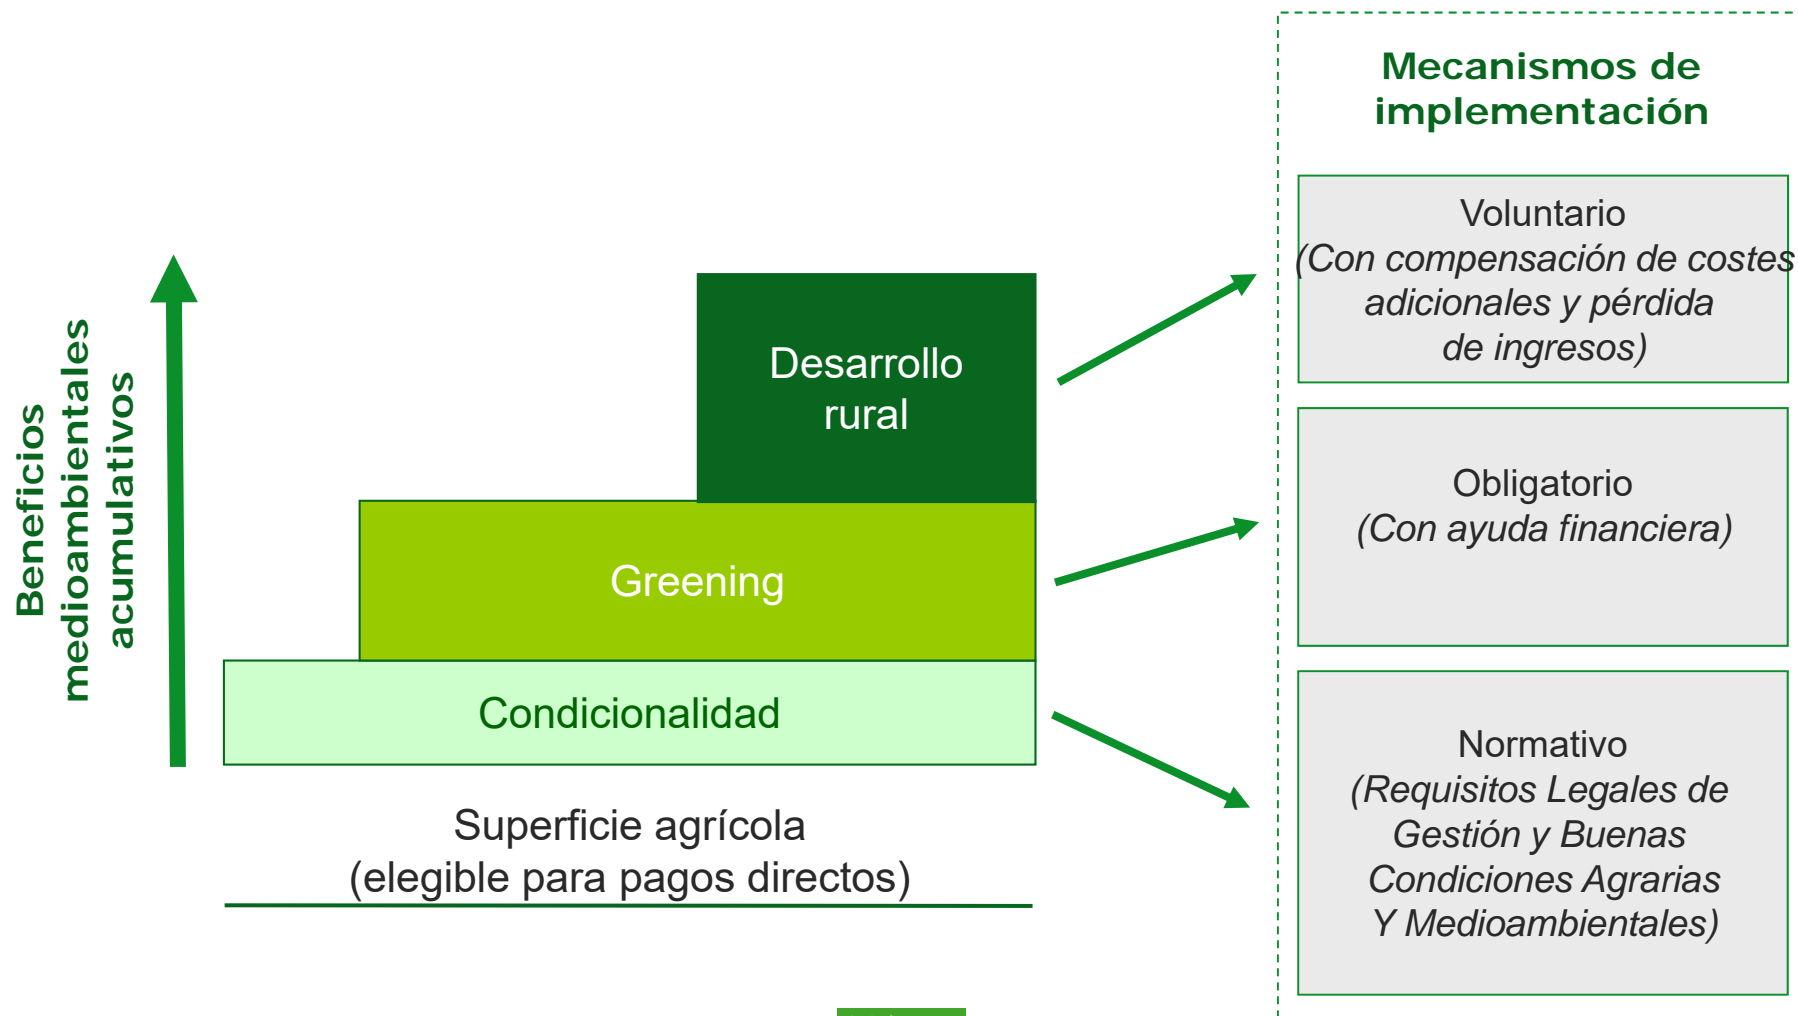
Beneficios medioambientales acumulativos

Desarrollo rural

Greening

Condicionalidad

Superficie agrícola
(elegible para pagos directos)

Mecanismos de implementación

Voluntario
(Con compensación de costes adicionales y pérdida de ingresos)

Obligatorio
(Con ayuda financiera)

Normativo
(Requisitos Legales de Gestión y Buenas Condiciones Agrarias Y Medioambientales)